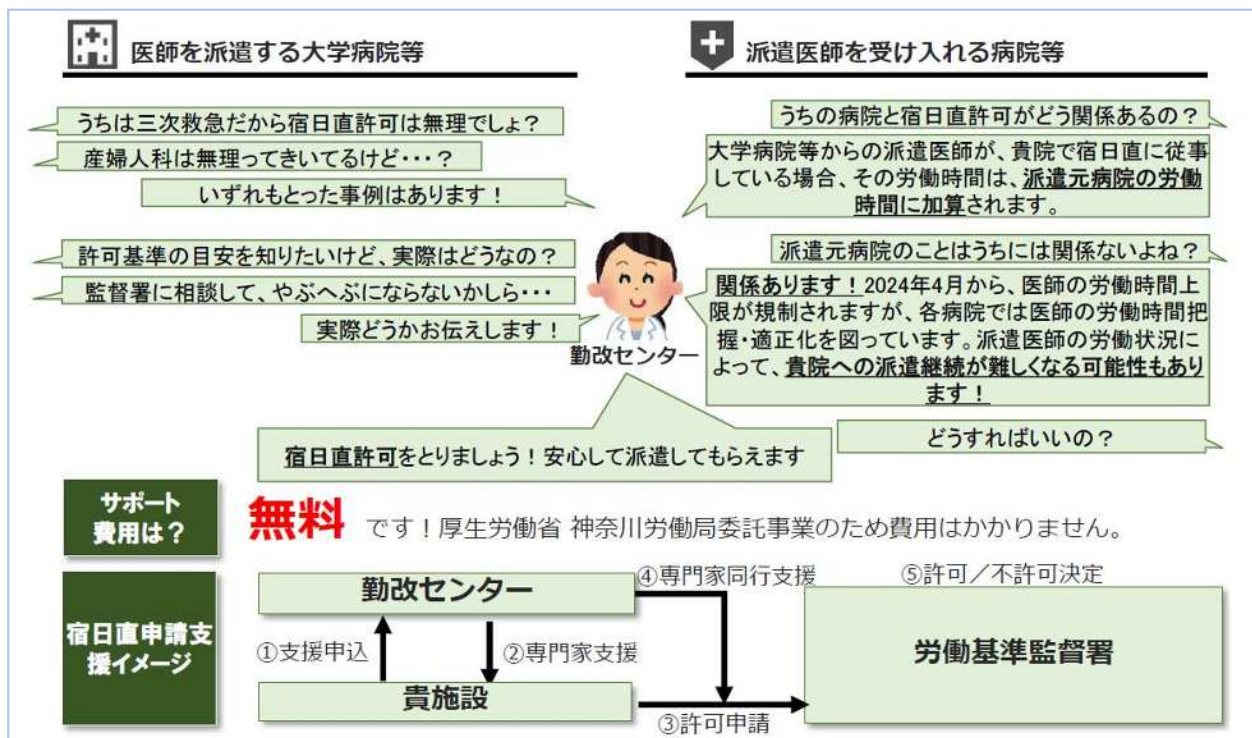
医師を派遣する大学病院等

うちは三次救急だから宿日直許可は無理でしょ？

産婦人科は無理ってきいてるけど・・・？

いずれもとった事例はあります！

許可基準の目安を知りたいけど、実際はどうなの？

監督署に相談して、やぶへぶにならないかしら・・・

実際どうかお伝えします！

派遣医師を受け入れる病院等

うちの病院と宿日直許可がどう関係あるの？

大学病院等からの派遣医師が、貴院で宿日直に従事している場合、その労働時間は、派遣元病院の労働時間に加算されます。

派遣元病院のことはうちには関係ないよね？

関係あります！2024年4月から、医師の労働時間上限が規制されますが、各病院では医師の労働時間把握・適正化を図っています。派遣医師の労働状況によって、貴院への派遣継続が難しくなる可能性もあります！

勤改センター

どうすればいいの？

宿日直許可をとりましょう！安心して派遣してもらえます

サポート費用は？

無料 です！厚生労働省 神奈川労働局委託事業のため費用はかかりません。

宿日直申請支援イメージ

勤改センター

①支援申込

②専門家支援

貴施設

④専門家同行支援

⑤許可／不許可決定

労働基準監督署

③許可申請